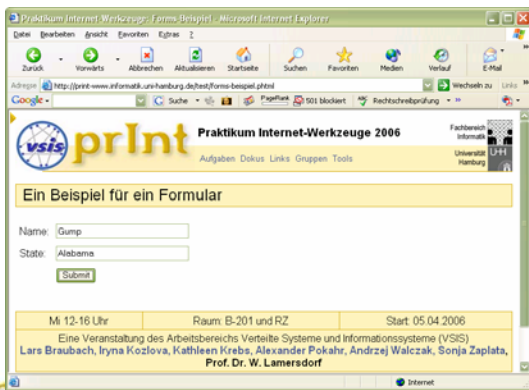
Praktikum Internet-Werkzeuge: Forms Beispiel - Microsoft Internet Explorer

Datei Bearbeiten Ansicht Favoriten Extras ?

Zurück Vorwärts Abbrechen Aktualisieren Startseite Suchen Favoriten Medien Verlauf E-Mail

Adresse http://print-www.informatik.uni-hamburg.de/test/forms-beispiel.phtml Wechseln zu Links

Google - Suche PageRank 501 blockiert Rechtschreibprüfung

vsis prInt

Praktikum Internet-Werkzeuge 2006

Aufgaben Dokus Links Gruppen Tools

Fachbereich Informatik

Universität Hamburg

UHH

Ein Beispiel für ein Formular

Name: Gump

State: Alabama

Submit

Mi 12-16 Uhr Raum: B-201 und RZ Start: 05.04.2006

Eine Veranstaltung des Arbeitsbereichs Verteilte Systeme und Informationssysteme (VSIS)

Lars Braubach, Iryna Kozlova, Kathleen Krebs, Alexander Pokahr, Andrzej Walczak, Sonja Zaplata, Prof. Dr. W. Lamersdorf

Internet